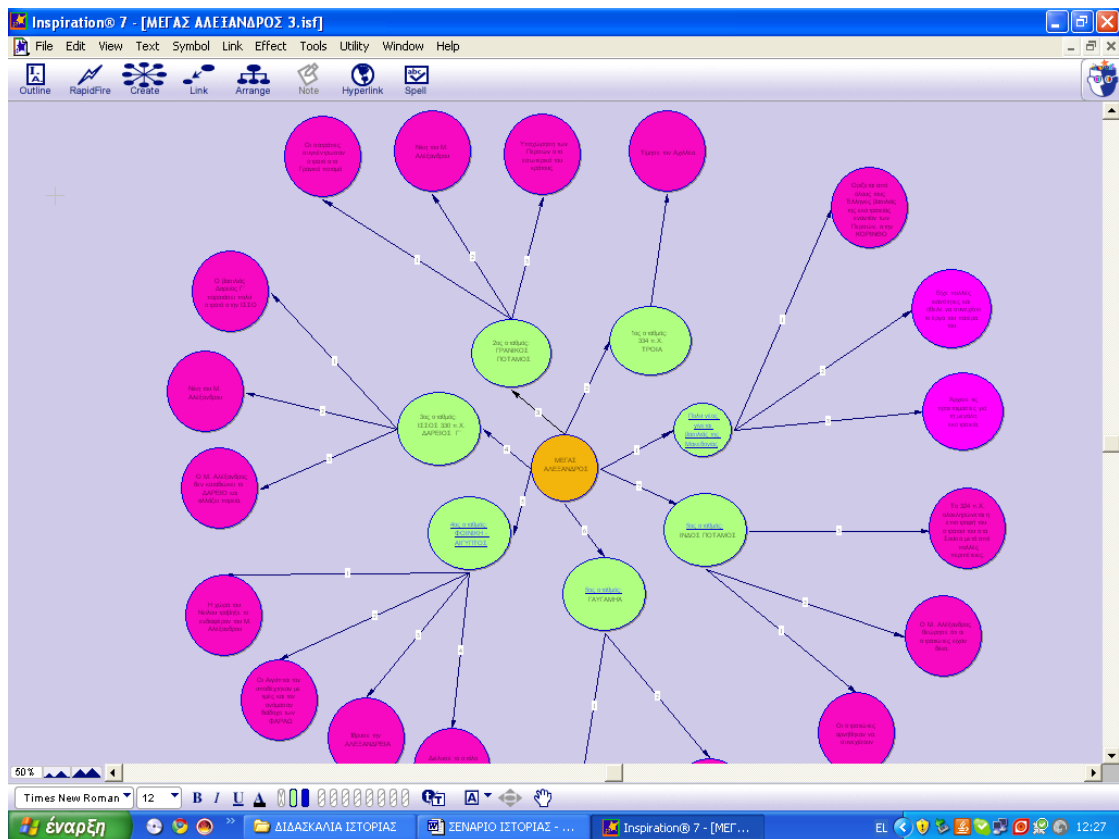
Inspiration® 7 - [ΜΕΓΑΣ ΑΛΕΞΑΝΔΡΟΣ 3.isf]

File Edit View Text Symbol Link Effect Tools Utility Window Help

Outline RapidFire Create Link Arrange Note Hyperlink Spell

ΜΕΓΑΣ ΑΛΕΞΑΝΔΡΟΣ

2ος σταθμός ΓΡΑΝΙΚΟΣ ΠΟΤΑΜΟΣ

1ος σταθμός 334 π.Χ. ΤΡΟΙΑ

3ος σταθμός ΙΣΣΟΣ 333 π.Χ. ΔΑΡΕΙΟΣ Γ΄

4ος σταθμός ΦΟΙΝΙΚΗ - ΑΙΓΥΠΤΟΣ

5ος σταθμός ΓΑΥΓΑΜΗΛΑ

6ος σταθμός ΙΝΔΟΣ ΠΟΤΑΜΟΣ

Τάφος του Αχιλλέα

Νίκη του Μ. Αλέξανδρου

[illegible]

50%

Times New Roman 12 B I U

έναρξη ΔΙΔΑΣΚΑΛΙΑ ΙΣΤΟΡΙΑΣ ΣΕΝΑΡΙΟ ΙΣΤΟΡΙΑΣ - ... Inspiration® 7 - [ΜΕΓ... EL 12:27